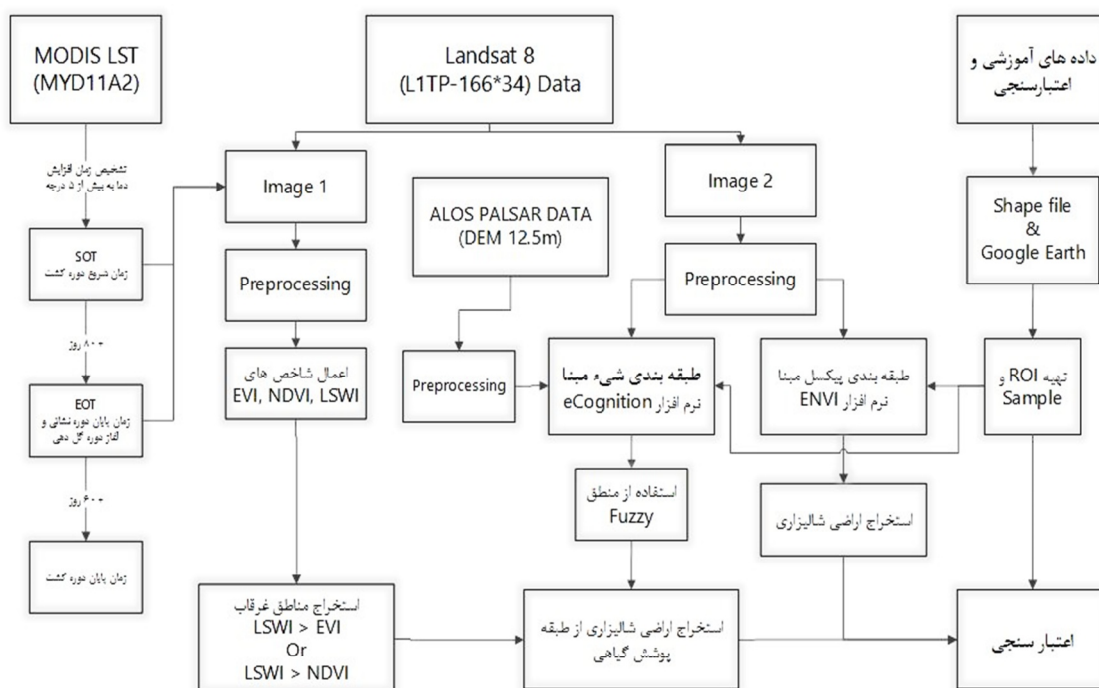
MODIS LST (MYD11A2)

Landsat 8 (L1TP-166*34) Data

داده های آموزشی و اعتبارسنجی

تشخیص زمان افزایش دما به بیش از ۵ درجه

Image 1

ALOS PALSAR DATA (DEM 12.5m)

Image 2

Shape file & Google Earth

SOT
زمان شروع دوره کشت

Preprocessing

Preprocessing

۸۰+ روز

EOT
زمان پایان دوره نشائی و آغاز دوره گل دهی

اعمال شاخص های EVI, NDVI, LSWI

Preprocessing

طبقه بندی شیء مبنا
نرم افزار eCognition

طبقه بندی پیکسل مبنا
نرم افزار ENVI

تهیه ROI و Sample

۶۰+ روز

استفاده از منطق Fuzzy

استخراج اراضی شالیزاری

زمان پایان دوره کشت

استخراج مناطق غرقاب
LSWI > EVI
Or
LSWI > NDVI

استخراج اراضی شالیزاری از طبقه پوشش گیاهی

اعتبار سنجی